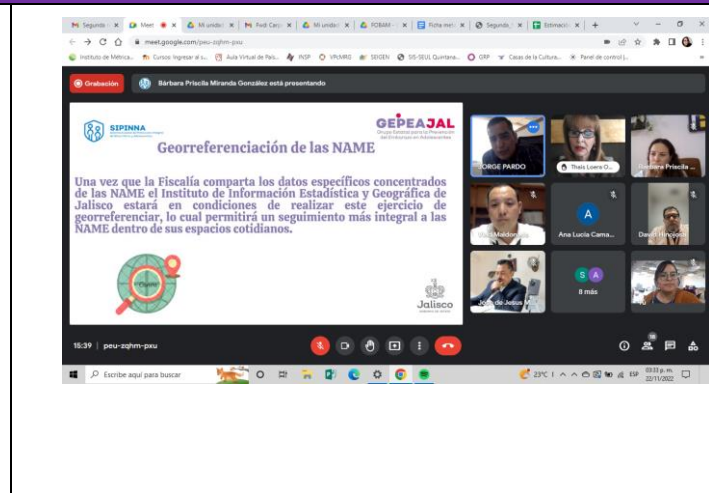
meet.google.com/peu-zqhm-pxu

Grabación

Bárbara Priscila Miranda González está presentando

SIPINNA

GEPEAJAL

Georreferenciación de las NAME

Una vez que la Fiscalía comparta los datos específicos concentrados de las NAME el Instituto de Información Estadística y Geográfica de Jalisco estará en condiciones de realizar este ejercicio de georreferenciar, lo cual permitirá un seguimiento más integral a las NAME dentro de sus espacios cotidianos.

Jalisco

JORGE PARDO

Thaís Loera O...

Bárbara Priscila ...

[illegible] Maldonado

Ana Lucia Cama...

David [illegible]

José de Jesus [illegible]

8 más

15:39 | peu-zqhm-pxu

Escribe aquí para buscar

23°C

ESP

03:33 p. m.
22/11/2022